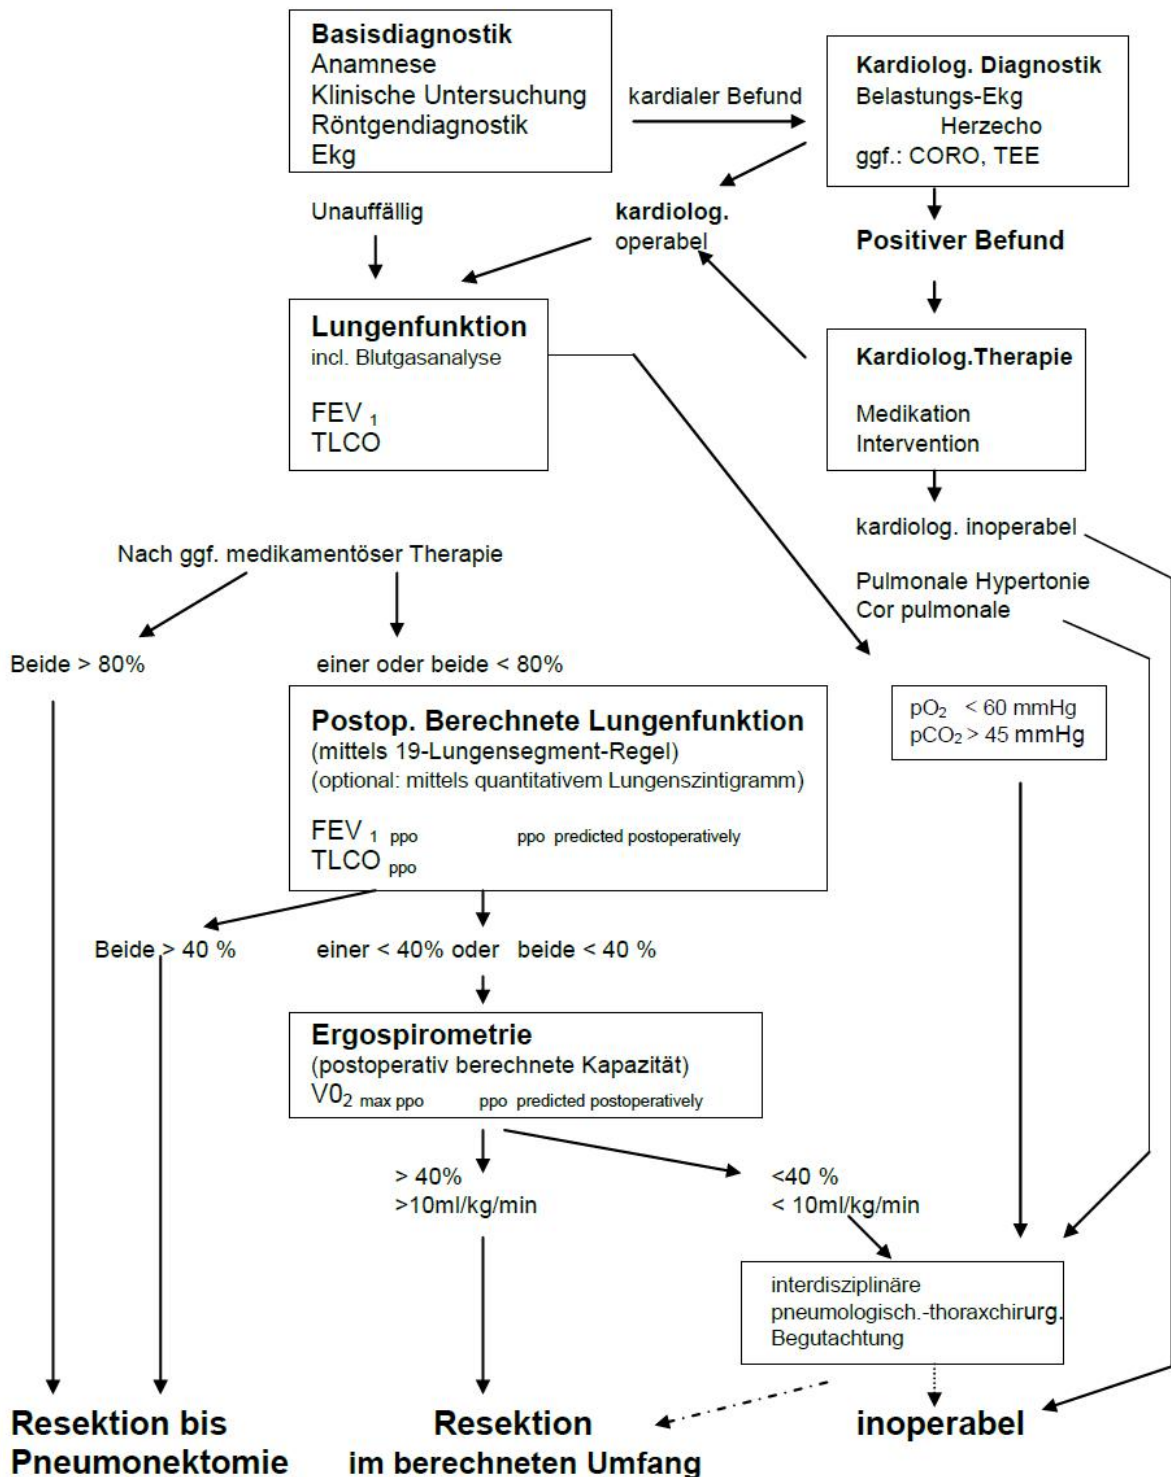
**Basisdiagnostik**
Anamnese
Klinische Untersuchung
Röntgendiagnostik
Ekg

kardialer Befund

**Kardiolog. Diagnostik**
Belastungs-Ekg
Herzecho
ggf.: CORO, TEE

Unauffällig

**kardiolog.**
operabel

**Positiver Befund**

**Lungenfunktion**
incl. Blutgasanalyse

$FEV_1$
TLCO

**Kardiolog.Therapie**

Medikation
Intervention

kardiolog. inoperabel

Nach ggf. medikamentöser Therapie

Pulmonale Hypertonie
Cor pulmonale

Beide > 80%

einer oder beide < 80%

**Postop. Berechnete Lungenfunktion**
(mittels 19-Lungensegment-Regel)
(optional: mittels quantitativem Lungenszintigramm)

$FEV_{1\ ppo}$ ppo predicted postoperatively
$TLCO_{ppo}$

$pO_2$ < 60 mmHg
$pCO_2$ > 45 mmHg

Beide > 40 %

einer < 40% oder beide < 40 %

**Ergospirometrie**
(postoperativ berechnete Kapazität)
$V0_{2\ max\ ppo}$ ppo predicted postoperatively

> 40%
>10ml/kg/min

<40 %
< 10ml/kg/min

interdisziplinäre
pneumologisch.-thoraxchirurg.
Begutachtung

**Resektion bis Pneumonektomie**

**Resektion im berechneten Umfang**

**inoperabel**